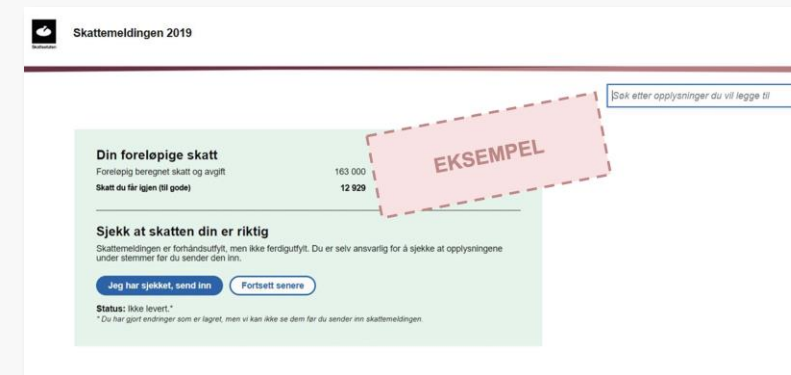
Skatteetaten

Skattemeldingen 2019

Søk etter opplysninger du vil legge til

EKSEMPEL

Din foreløpige skatt

Foreløpig beregnet skatt og avgift 163 000

Skatt du får igjen (til gode) 12 929

Sjekk at skatten din er riktig

Skattemeldingen er forhåndsutfylt, men ikke ferdigutfylt. Du er selv ansvarlig for å sjekke at opplysningene under stemmer før du sender den inn.

Jeg har sjekket, send inn

Fortsett senere

Status: Ikke levert.*

* Du har gjort endringer som er lagret, men vi kan ikke se dem før du sender inn skattemeldingen.